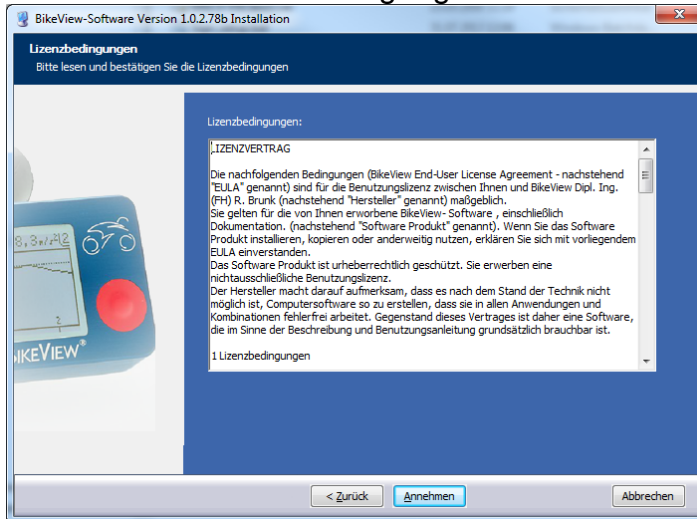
BikeView-Software Version 1.0.2.78b Installation

Lizenzbedingungen
Bitte lesen und bestätigen Sie die Lizenzbedingungen

8.8
IKEVIEW

Lizenzbedingungen:

LIZENZVERTRAG

Die nachfolgenden Bedingungen (BikeView End-User License Agreement - nachstehend "EULA" genannt) sind für die Benutzungslizenz zwischen Ihnen und BikeView Dipl. Ing. (FH) R. Brunk (nachstehend "Hersteller" genannt) maßgeblich.
Sie gelten für die von Ihnen erworbene BikeView- Software , einschließlich Dokumentation. (nachstehend "Software Produkt" genannt). Wenn Sie das Software Produkt installieren, kopieren oder anderweitig nutzen, erklären Sie sich mit vorliegendem EULA einverstanden.
Das Software Produkt ist urheberrechtlich geschützt. Sie erwerben eine nichtausschließliche Benutzungslizenz.
Der Hersteller macht darauf aufmerksam, dass es nach dem Stand der Technik nicht möglich ist, Computersoftware so zu erstellen, dass sie in allen Anwendungen und Kombinationen fehlerfrei arbeitet. Gegenstand dieses Vertrages ist daher eine Software, die im Sinne der Beschreibung und Benutzungsanleitung grundsätzlich brauchbar ist.

1 Lizenzbedingungen

< Zurück
Annehmen
Abbrechen